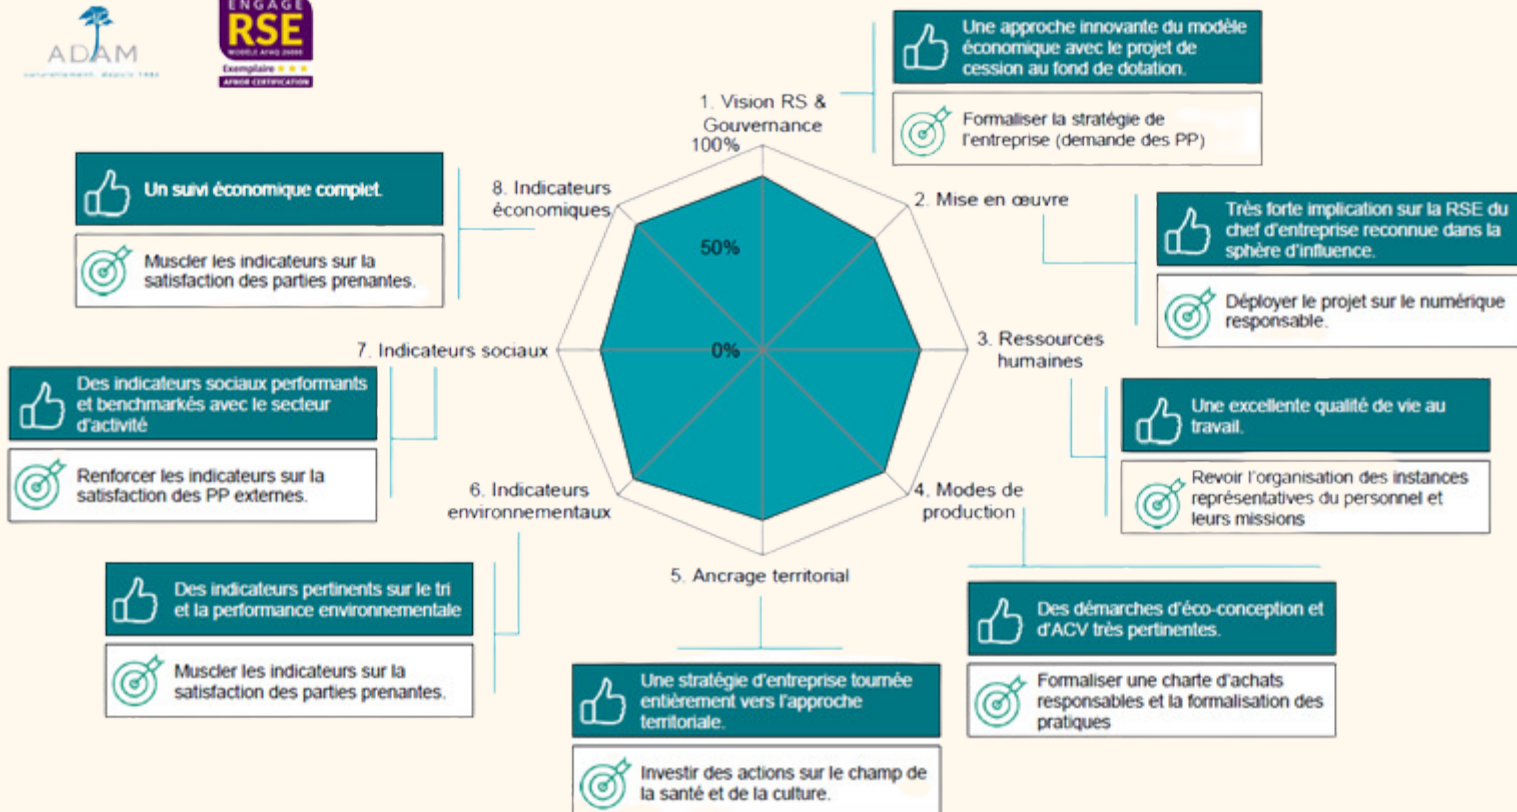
ADAM
naturellement, depuis 1982

ENGAGÉ RSE
MODÈLE AFAQ 26000
Exemplaire ★★★
AFNOR CERTIFICATION

Une approche innovante du modèle économique avec le projet de cession au fond de dotation.

Formaliser la stratégie de l'entreprise (demande des PP)

1. Vision RS & Gouvernance

100%

50%

0%

8. Indicateurs économiques

Un suivi économique complet.

Muscler les indicateurs sur la satisfaction des parties prenantes.

2. Mise en œuvre

Très forte implication sur la RSE du chef d'entreprise reconnue dans la sphère d'influence.

Déployer le projet sur le numérique responsable.

3. Ressources humaines

Une excellente qualité de vie au travail.

Revoir l'organisation des instances représentatives du personnel et leurs missions

7. Indicateurs sociaux

Des indicateurs sociaux performants et benchmarkés avec le secteur d'activité

Renforcer les indicateurs sur la satisfaction des PP externes.

6. Indicateurs environnementaux

Des indicateurs pertinents sur le tri et la performance environnementale

Muscler les indicateurs sur la satisfaction des parties prenantes.

4. Modes de production

Des démarches d'éco-conception et d'ACV très pertinentes.

Formaliser une charte d'achats responsables et la formalisation des pratiques

5. Ancrage territorial

Une stratégie d'entreprise tournée entièrement vers l'approche territoriale.

Investir des actions sur le champ de la santé et de la culture.